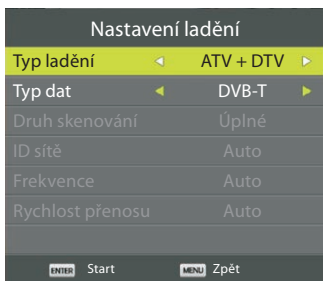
Nastavení ladění

| | |
|---|---|
| Typ ladění | ◄ ATV + DTV ► |
| Typ dat | ◄ DVB-T ► |
| Druh skenování | Úplné |
| ID sítě | Auto |
| Frekvence | Auto |
| Rychlost přenosu | Auto |

ENTER Start
MENU Zpět